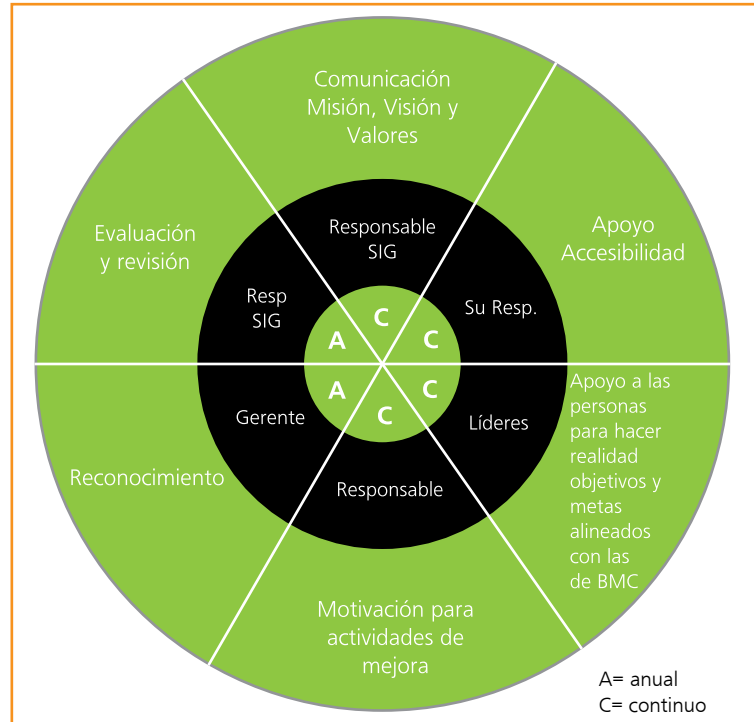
Comunicación Misión, Visión y Valores

Apoyo Accesibilidad

Apoyo a las personas para hacer realidad objetivos y metas alineados con las de BMC

Motivación para actividades de mejora

Reconocimiento

Evaluación y revisión

Responsable SIG

Su Resp.

Líderes

Responsable

Gerente

Resp SIG

C

C

C

C

A

A

A= anual
C= continuo